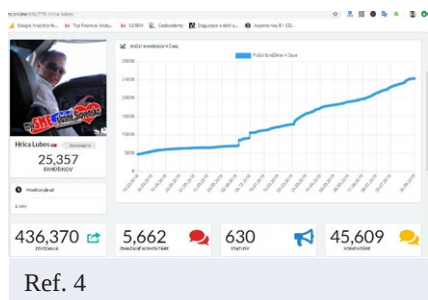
sc.online/sk/776-hrica-lubos

Google Analytics fo... Top Financial Inves... UCEAV Cadasdamy Odgustaz a dobí o... Aspone hra 8 | CD...

POČET RANKÍNOV V ČASE

Počet bankinov v čase

25000
22500
20000
17500
15000
12500
10000
7500
5000
2500

Hrica Lubos

25,357
RANKÍNOV

Hodnotiteľ

2 roky

436,370
ZDIEĽANIA

5,662
ZHALOSNÉ KOMENTÁRE

630
STATUSY

45,609
KOMENTÁRE

Ref. 4